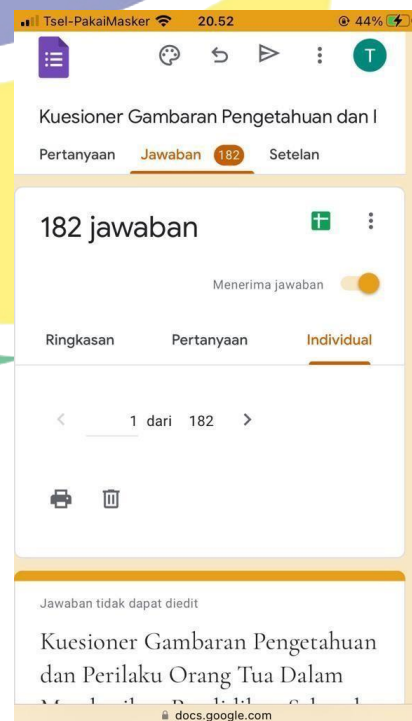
Tsel-PakaiMasker 20.52 44%

T

Kuesioner Gambaran Pengetahuan dan I

Pertanyaan Jawaban 182 Setelan

182 jawaban

Menerima jawaban

Ringkasan Pertanyaan Individual

1 dari 182

Jawaban tidak dapat diedit

Kuesioner Gambaran Pengetahuan dan Perilaku Orang Tua Dalam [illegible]

docs.google.com